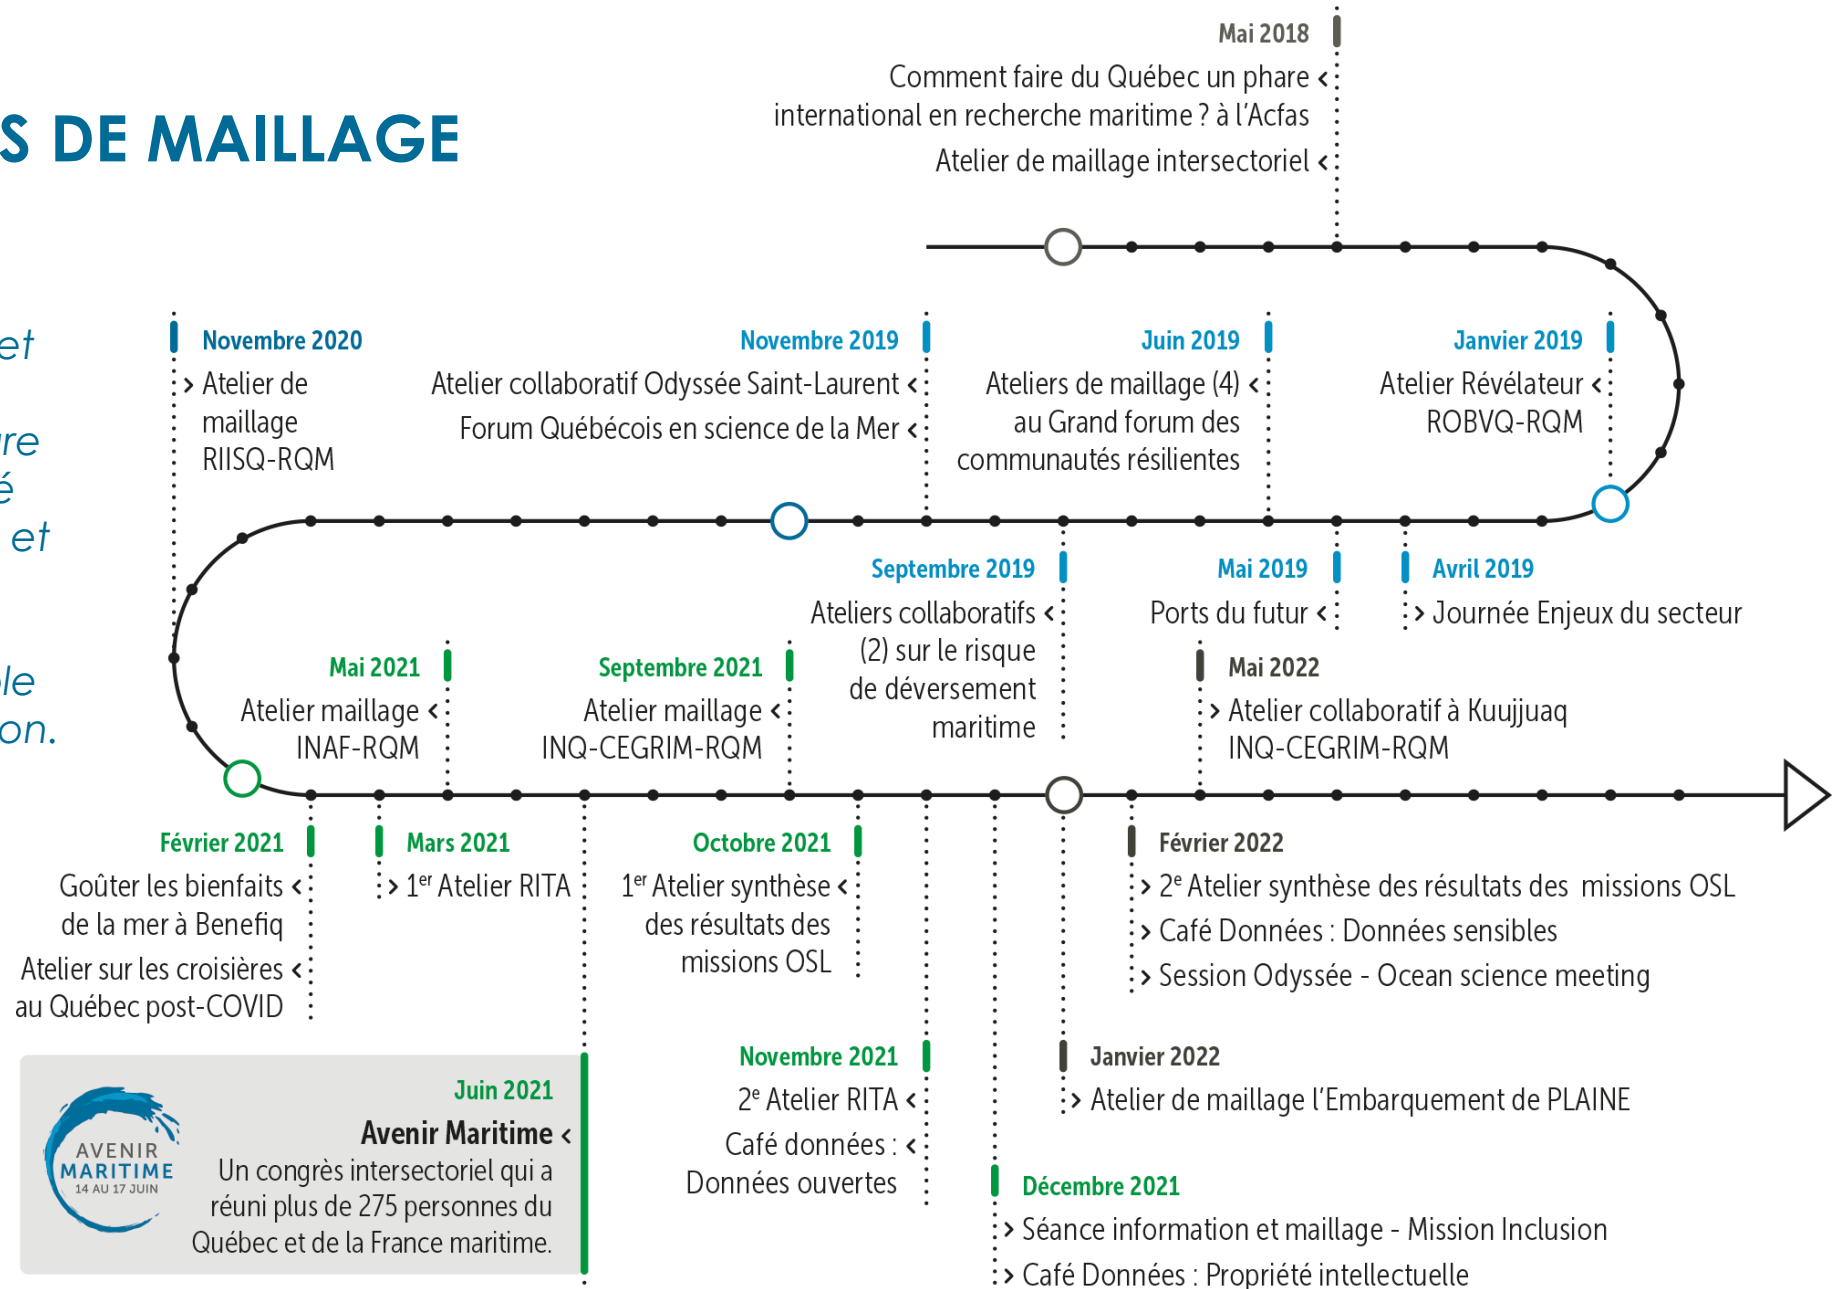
S DE MAILLAGE

et

re
é
et

le
on.

Mai 2018
Comment faire du Québec un phare international en recherche maritime ? à l'Acfas <
Atelier de maillage intersectoriel <

Novembre 2020
> Atelier de maillage RIISQ-RQM

Novembre 2019
Atelier collaboratif Odyssée Saint-Laurent <
Forum Québécois en science de la Mer <

Juin 2019
Ateliers de maillage (4) < au Grand forum des communautés résilientes

Janvier 2019
Atelier Révélateur < ROBVQ-RQM

Septembre 2019
Ateliers collaboratifs < (2) sur le risque de déversement maritime

Mai 2019
Ports du futur <

Avril 2019
> Journée Enjeux du secteur

Mai 2021
Atelier maillage < INAF-RQM

Septembre 2021
Atelier maillage < INQ-CEGRIM-RQM

Mai 2022
> Atelier collaboratif à Kuujjuaq INQ-CEGRIM-RQM

Février 2021
Goûter les bienfaits < de la mer à Benefiq
Atelier sur les croisières < au Québec post-COVID

Mars 2021
> 1$^{er}$ Atelier RITA

Octobre 2021
1$^{er}$ Atelier synthèse < des résultats des missions OSL

Février 2022
> 2$^{e}$ Atelier synthèse des résultats des missions OSL
> Café Données : Données sensibles
> Session Odyssée - Ocean science meeting

AVENIR MARITIME 14 AU 17 JUIN

Juin 2021
Avenir Maritime <
Un congrès intersectoriel qui a réuni plus de 275 personnes du Québec et de la France maritime.

Novembre 2021
2$^{e}$ Atelier RITA <
Café données : < Données ouvertes

Janvier 2022
> Atelier de maillage l'Embarquement de PLAINE

Décembre 2021
> Séance information et maillage - Mission Inclusion
> Café Données : Propriété intellectuelle